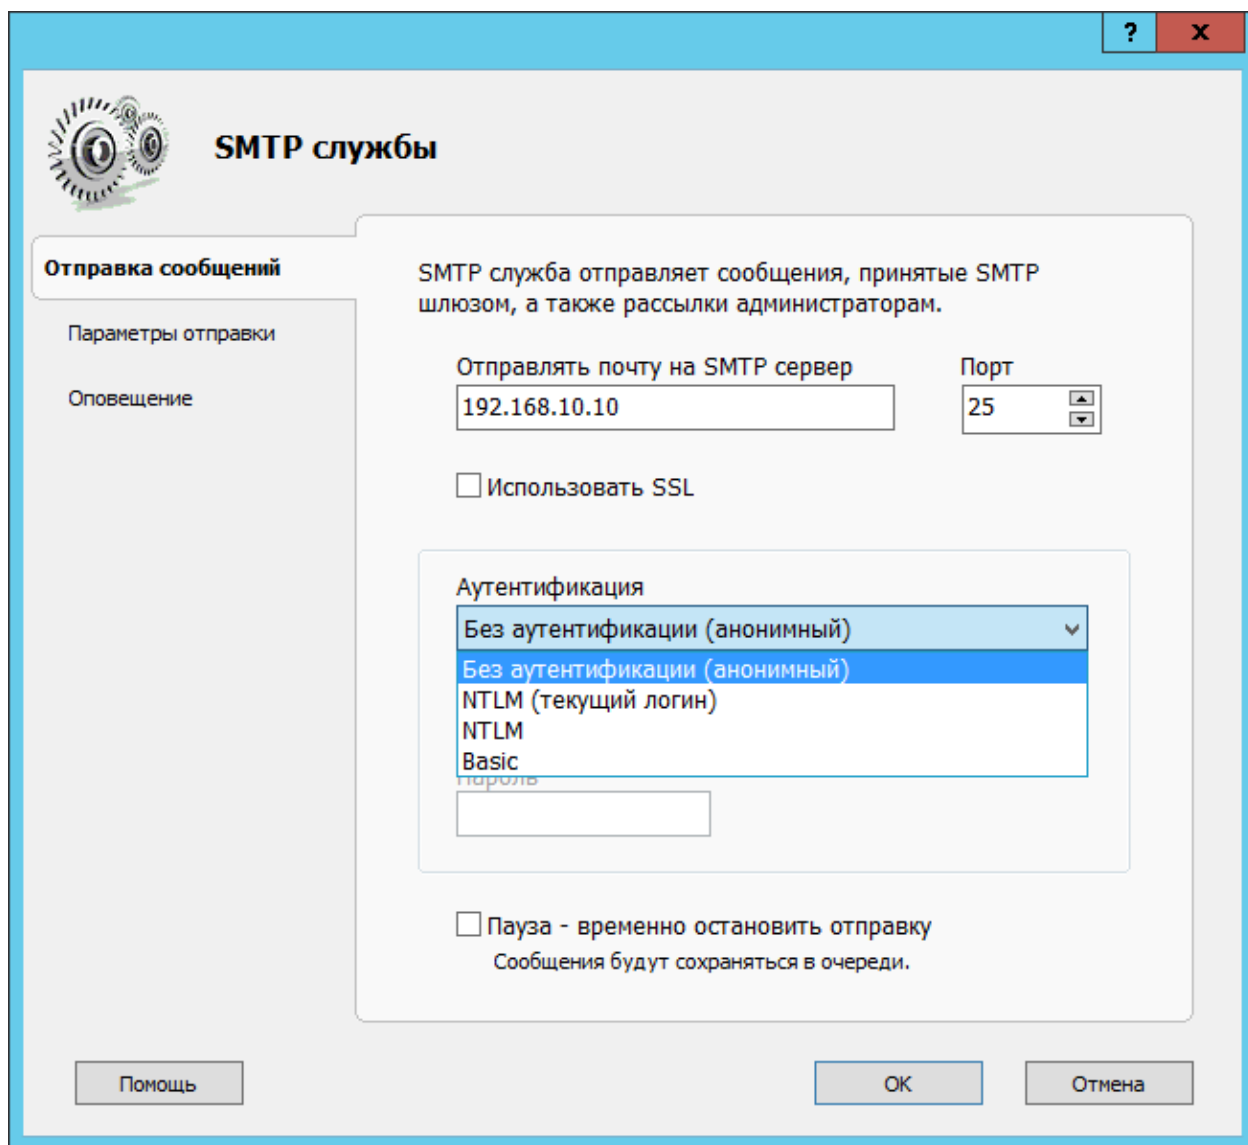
?
x

SMTP службы

Отправка сообщений

Параметры отправки

Оповещение

SMTP служба отправляет сообщения, принятые SMTP шлюзом, а также рассылки администраторам.

Отправлять почту на SMTP сервер
192.168.10.10

Порт
25

Использовать SSL

Аутентификация
Без аутентификации (анонимный)

Без аутентификации (анонимный)
NTLM (текущий логин)
NTLM
Basic

Пароль

Пауза - временно остановить отправку
Сообщения будут сохраняться в очереди.

Помощь

OK

Отмена